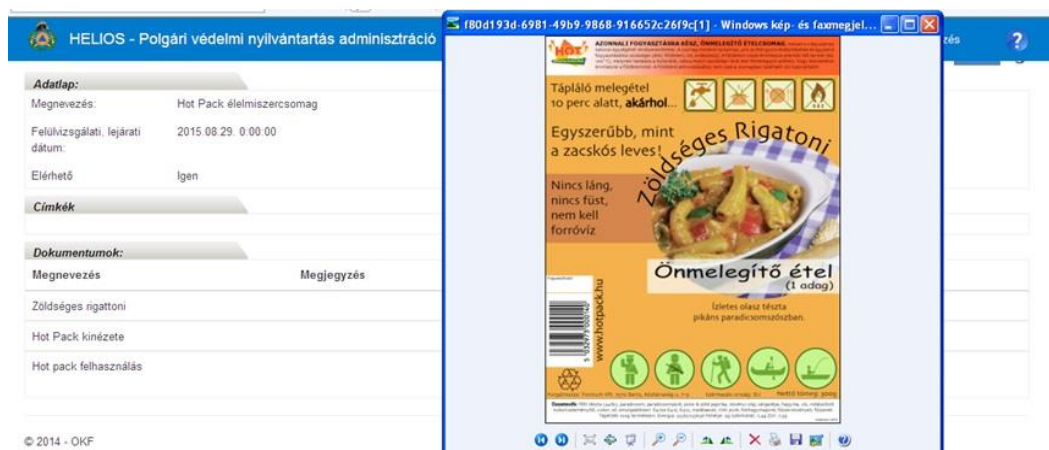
HELIOS - Polgári védelmi nyilvántartás adminisztráció

zés

?

Adatlap:

Megnevezés: Hot Pack élelmiszercsomag

Felülvizsgálati, lejárati dátum: 2015.08.29. 0:00:00

Elérhető Igen

Címkék

Dokumentumok:

| Megnevezés | Megjegyzés |
|---|---|
| Zöldséges rigattoni | |
| Hot Pack kinézete | |
| Hot pack felhasználás | |

© 2014 - OKF

f80d193d-6981-49b9-9868-916652c26f9c[1] - Windows kép- és faxmegjel...

HOT PACK

AZONNALI FOGYASZTÁSRA KÉSZ, ÖNMELEGÍTŐ ÉTELCSOMAG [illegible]

Tápláló melegétel 10 perc alatt, akárhol...

Egyszerűbb, mint a zacskós leves!

Zöldséges Rigatoni

Nincs láng, nincs füst, nem kell forróvíz

Önmelegítő étel (1 adag)

Ízletes olasz tészta pikáns paradicsomszószban.

www.hotpack.hu

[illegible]

Összetevők: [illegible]

Nettó tömeg: 300g